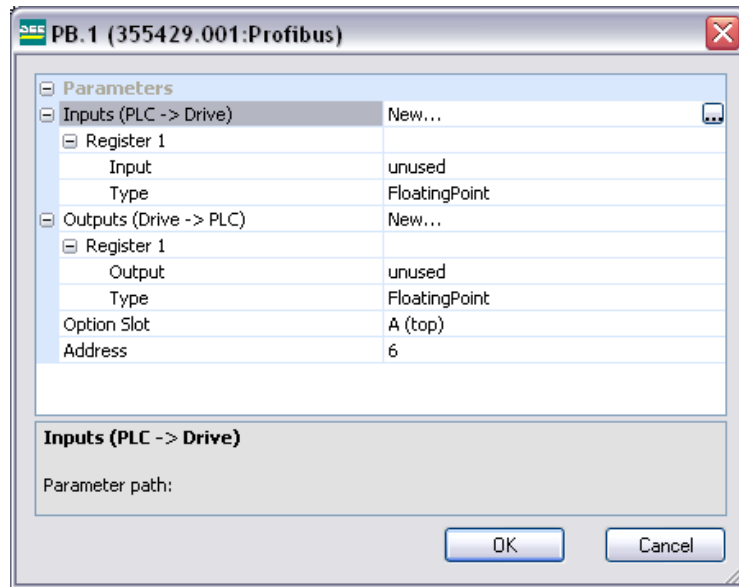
PB.1 (355429.001:Profibus)

| | |
|---|---|
| ⊟ Parameters | |
| ⊟ Inputs (PLC -> Drive) | New... |
| ⊟ Register 1 | |
| Input | unused |
| Type | FloatingPoint |
| ⊟ Outputs (Drive -> PLC) | New... |
| ⊟ Register 1 | |
| Output | unused |
| Type | FloatingPoint |
| Option Slot | A (top) |
| Address | 6 |

Inputs (PLC -> Drive)

Parameter path:

OK

Cancel